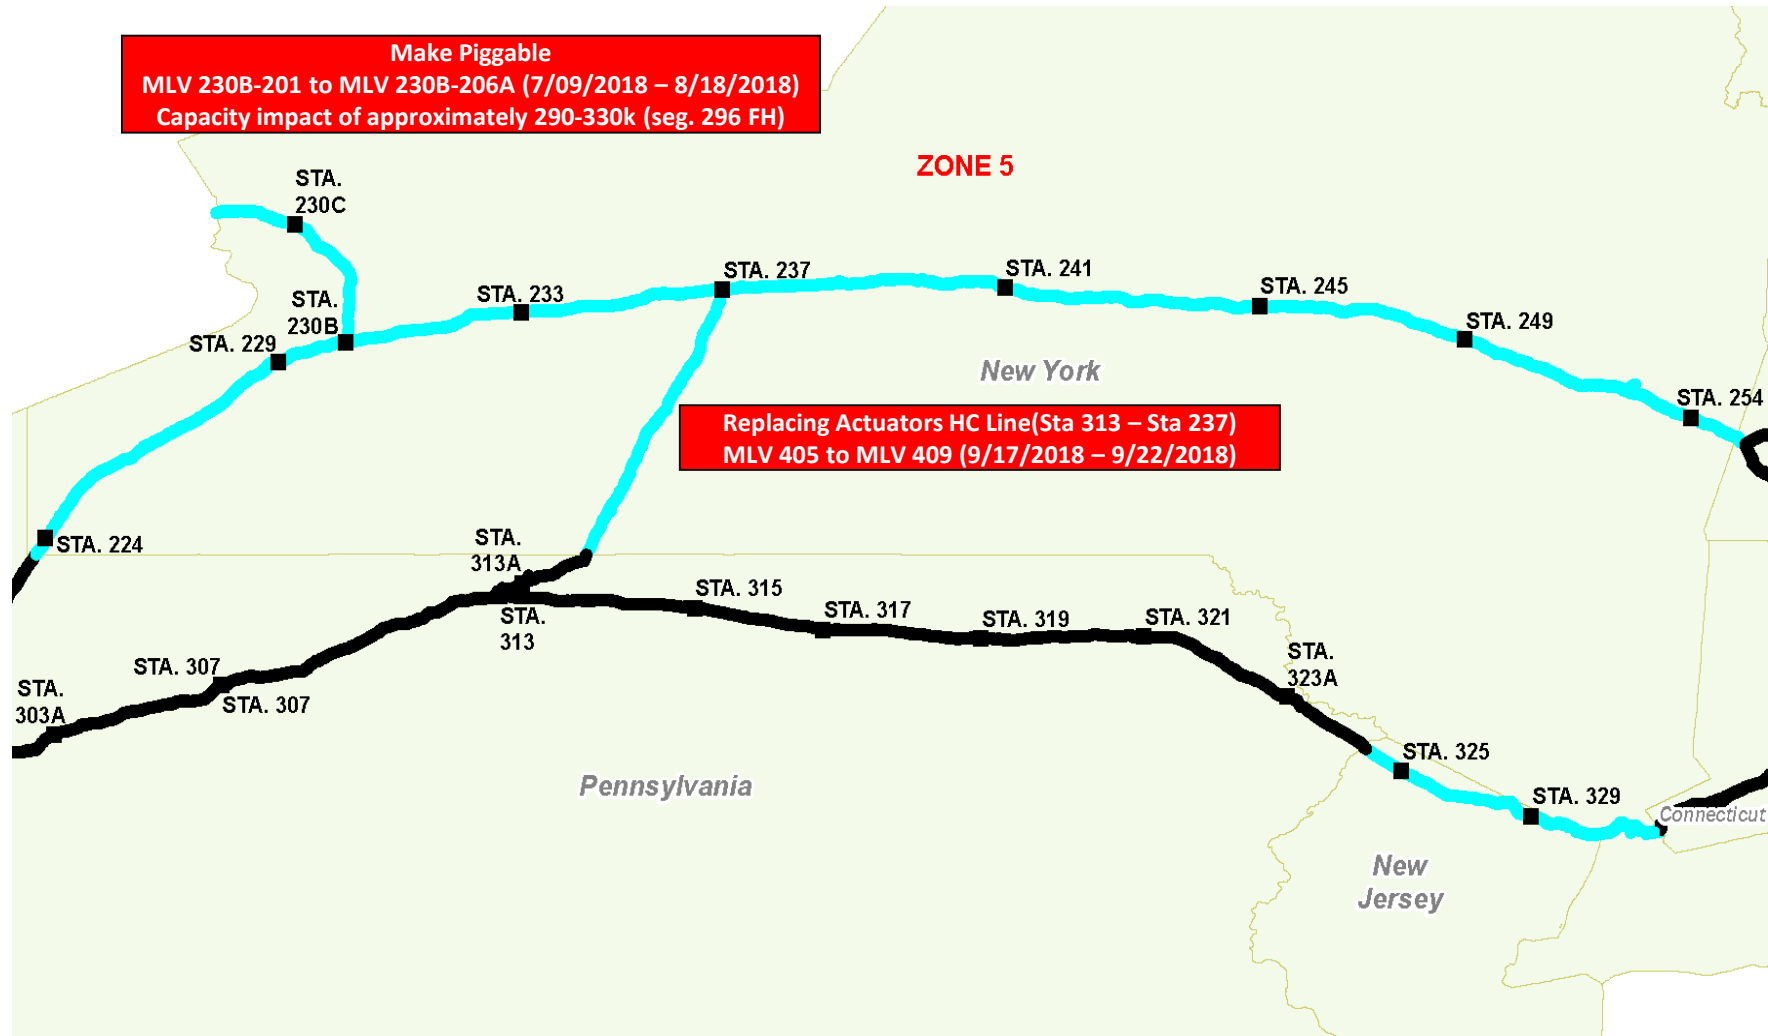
Make Piggable
MLV 230B-201 to MLV 230B-206A (7/09/2018 – 8/18/2018)
Capacity impact of approximately 290-330k (seg. 296 FH)

ZONE 5

STA. 230C

STA. 230B

STA. 229

STA. 233

STA. 237

STA. 241

STA. 245

STA. 249

STA. 254

New York

Replacing Actuators HC Line(Sta 313 – Sta 237)
MLV 405 to MLV 409 (9/17/2018 – 9/22/2018)

STA. 224

STA. 313A

STA. 313

STA. 315

STA. 317

STA. 319

STA. 321

STA. 323A

STA. 307

STA. 307

STA. 303A

STA. 325

STA. 329

Connecticut

Pennsylvania

New Jersey